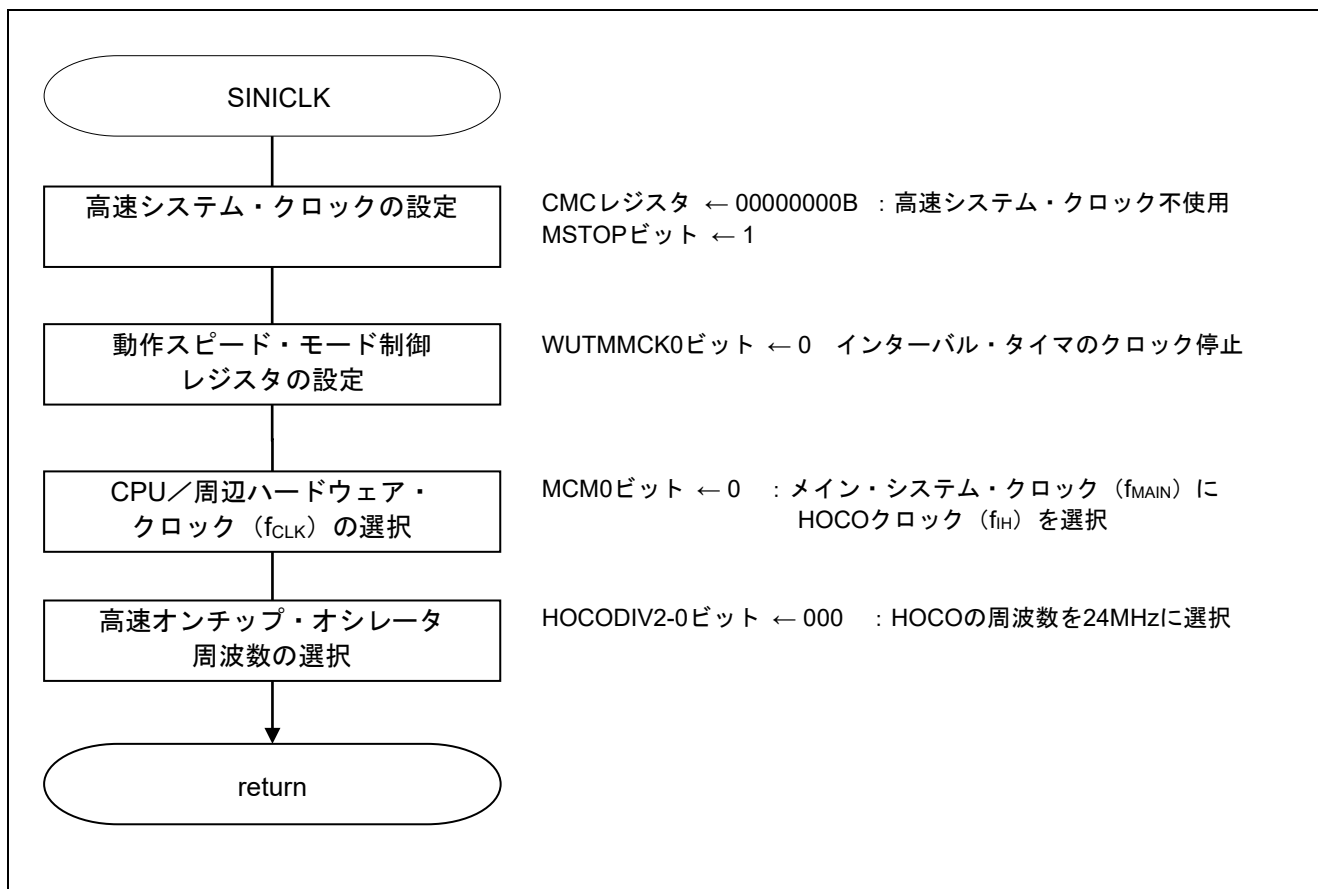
SINICLK

高速システム・クロックの設定

CMCレジスタ ← 00000000B ：高速システム・クロック不使用
MSTOPビット ← 1

動作スピード・モード制御レジスタの設定

WUTMMCK0ビット ← 0 インターバル・タイマのクロック停止

CPU／周辺ハードウェア・クロック（$f_{CLK}$）の選択

MCM0ビット ← 0 ：メイン・システム・クロック（$f_{MAIN}$）に HOCOクロック（$f_{IH}$）を選択

高速オンチップ・オシレータ周波数の選択

HOCODIV2-0ビット ← 000 ：HOCOの周波数を24MHzに選択

return